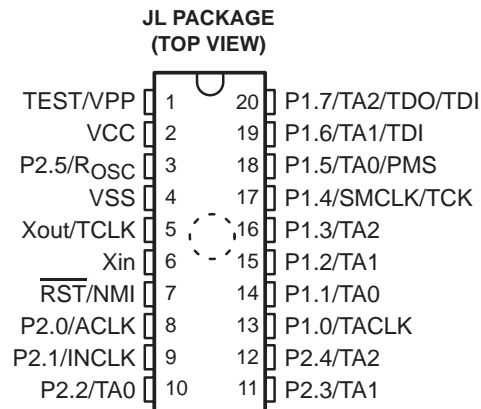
JL PACKAGE
(TOP VIEW)

TEST/VPP 1
VCC 2
P2.5/$R_{OSC}$ 3
VSS 4
Xout/TCLK 5
Xin 6
$\overline{RST}$/NMI 7
P2.0/ACLK 8
P2.1/INCLK 9
P2.2/TA0 10

20 P1.7/TA2/TDO/TDI
19 P1.6/TA1/TDI
18 P1.5/TA0/PMS
17 P1.4/SMCLK/TCK
16 P1.3/TA2
15 P1.2/TA1
14 P1.1/TA0
13 P1.0/TACLK
12 P2.4/TA2
11 P2.3/TA1